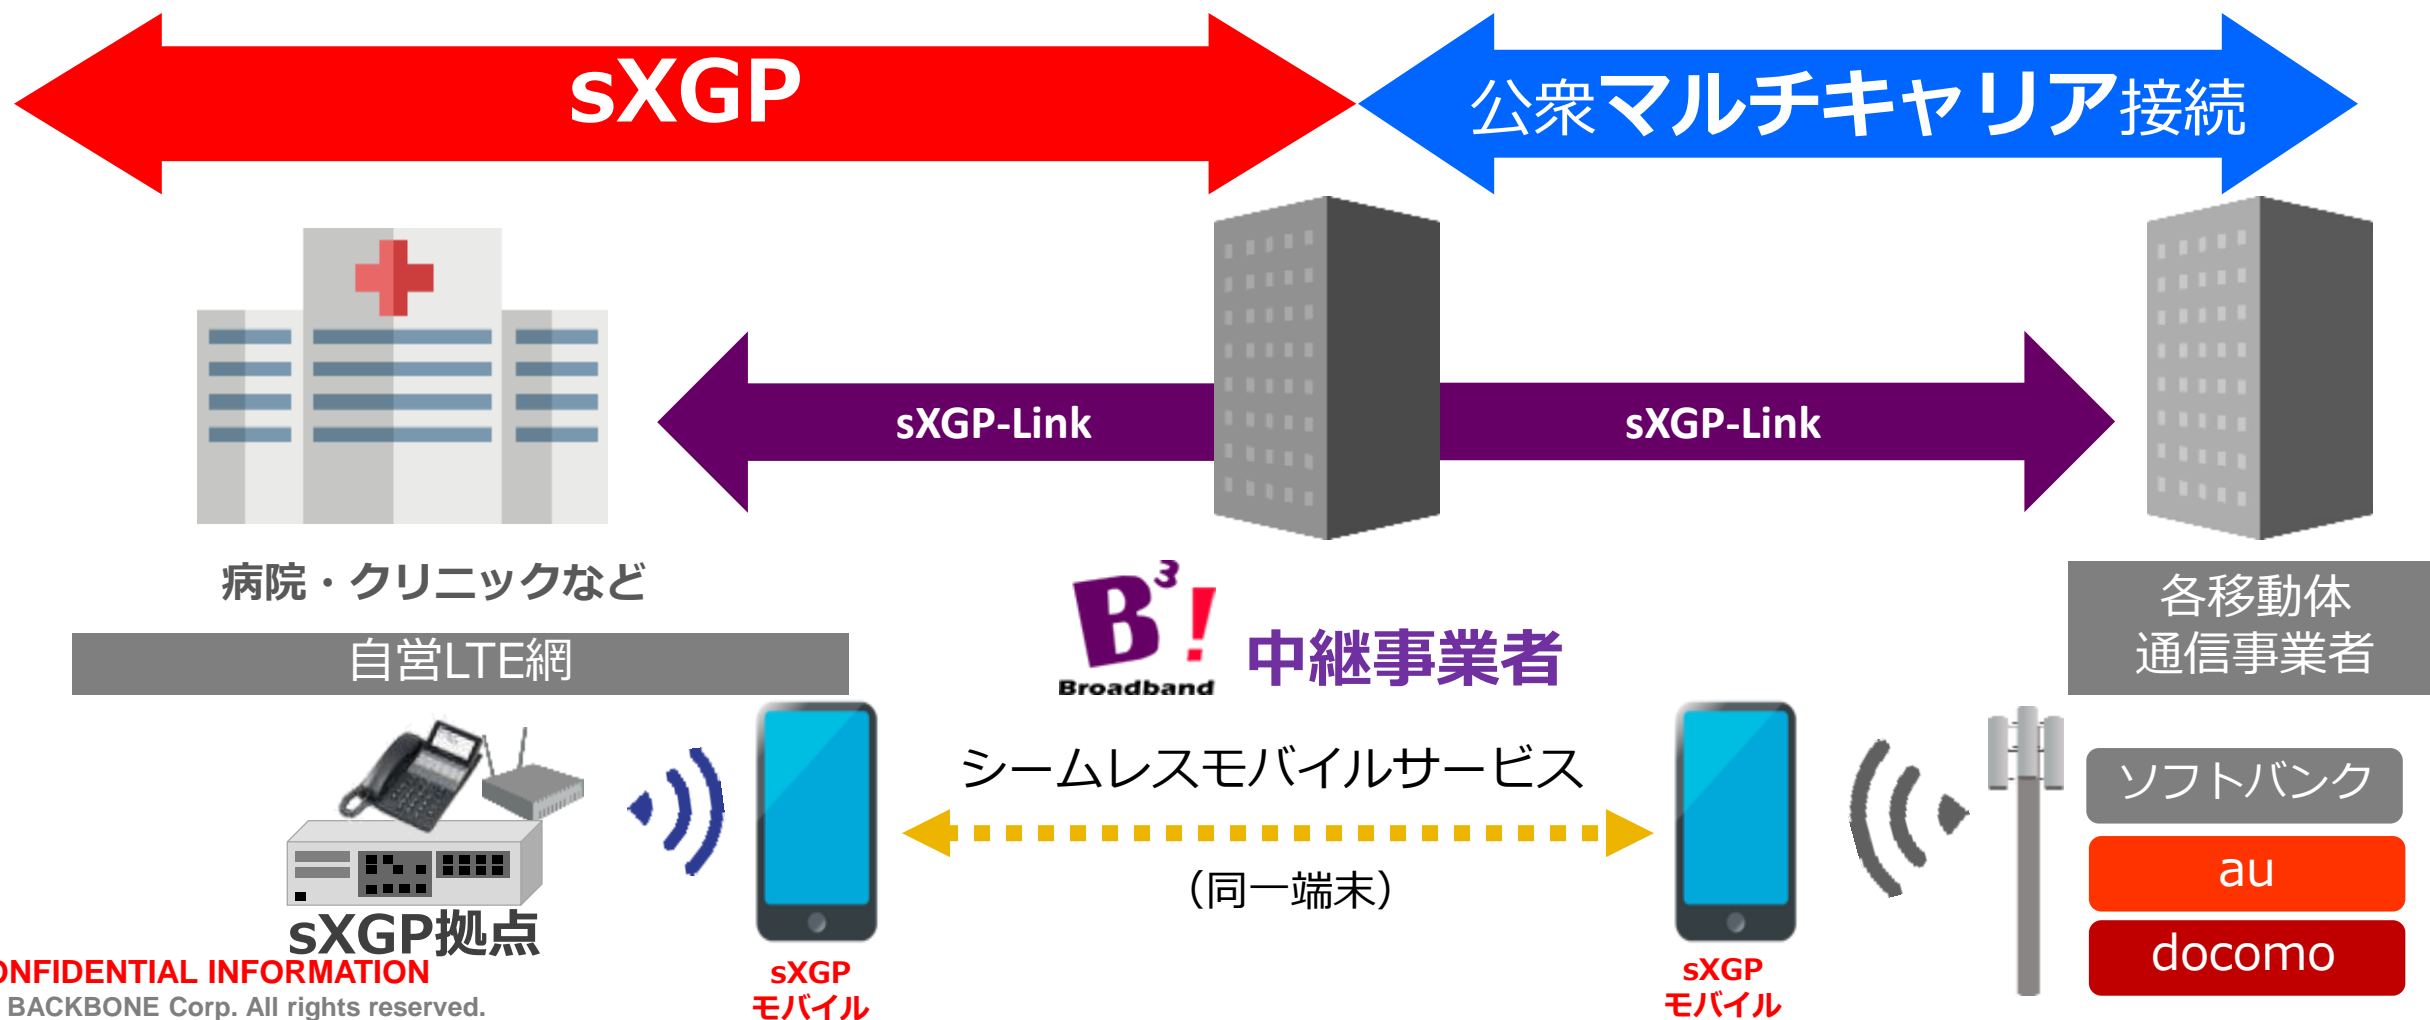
sXGP

公衆マルチキャリア接続

sXGP-Link

sXGP-Link

病院・クリニックなど

自営LTE網

B³!
Broadband

中継事業者

各移動体
通信事業者

シームレスモバイルサービス

（同一端末）

ソフトバンク

au

docomo

sXGP拠点

sXGP
モバイル

sXGP
モバイル

ONFIDENTIAL INFORMATION
BACKBONE Corp. All rights reserved.